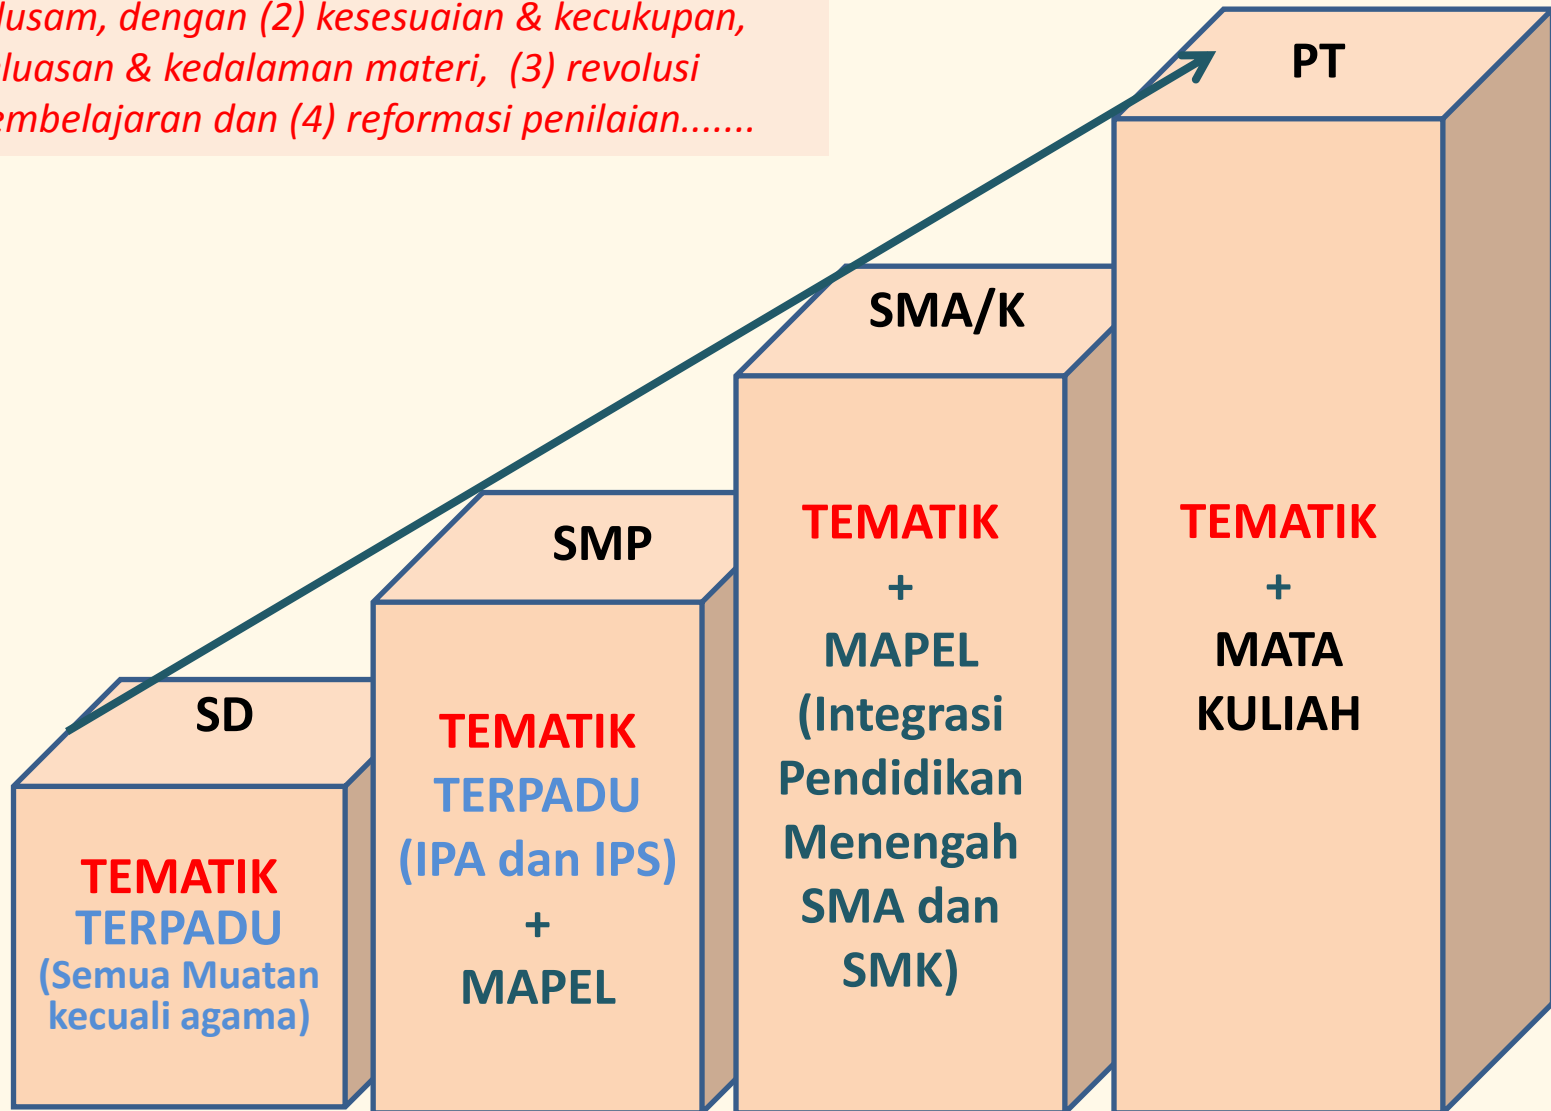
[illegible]lusam, dengan (2) kesesuaian & kecukupan, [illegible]luasan & kedalaman materi, (3) revolusi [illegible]embelajaran dan (4) reformasi penilaian.......

PT

SMA/K

SMP

SD

TEMATIK
TERPADU
(Semua Muatan kecuali agama)

TEMATIK
TERPADU
(IPA dan IPS)
+
MAPEL

TEMATIK
+
MAPEL
(Integrasi Pendidikan Menengah SMA dan SMK)

TEMATIK
+
MATA KULIAH